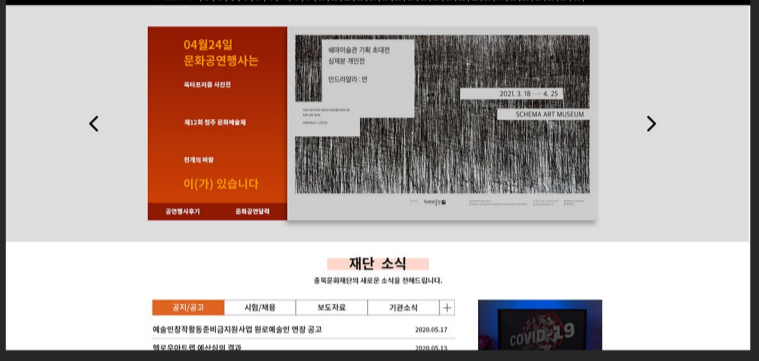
04월24일
문화공연행사는

육타프리즘 사진전

제12회 청주 문화예술제

천개의 바람

이(가) 있습니다

공연행사후기 문화공연달력

쉐마미술관 기획 초대전
심재분 개인전

인드라망 : 연

THE INVITED SOLO EXHIBITION OF SIM JAE BUN
INDRA'S NET : LOTUS

2021. 3. 18 — 4. 25

SCHEMA ART MUSEUM

재단 소식

충북문화재단의 새로운 소식을 전해드립니다.

| 공지/공고 | 시험/채용 | 보도자료 | 기관소식 | + |
|---|---|---|---|---|

예술인창작활동준비금지원사업 원로예술인 연장 공고 2020.05.17

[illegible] 2020.05.13

COVID-19